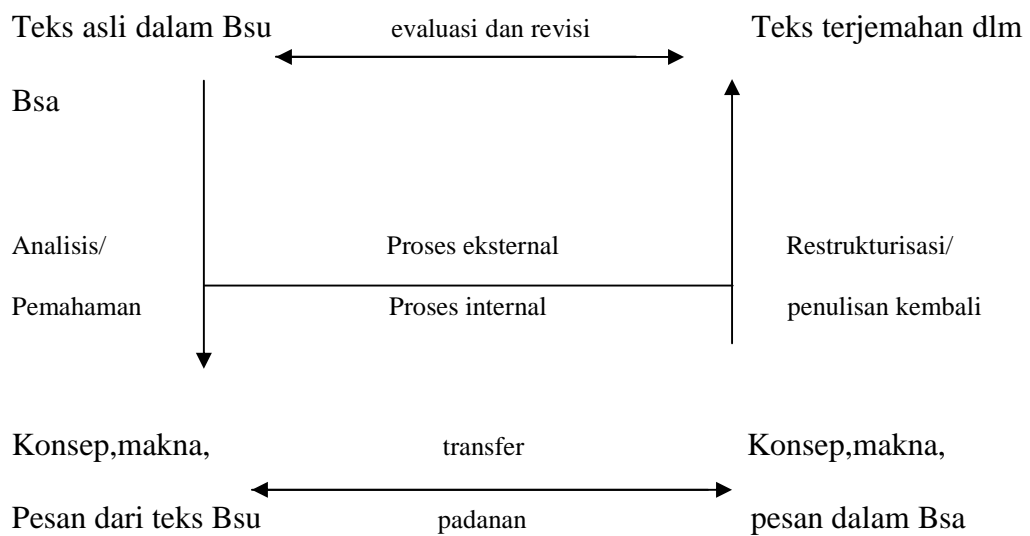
Teks asli dalam Bsu

evaluasi dan revisi

Teks terjemahan dlm Bsa

Analisis/
Pemahaman

Proses eksternal

Proses internal

Restrukturisasi/
penulisan kembali

Konsep,makna,
Pesan dari teks Bsu

transfer

padanan

Konsep,makna,
pesan dalam Bsa